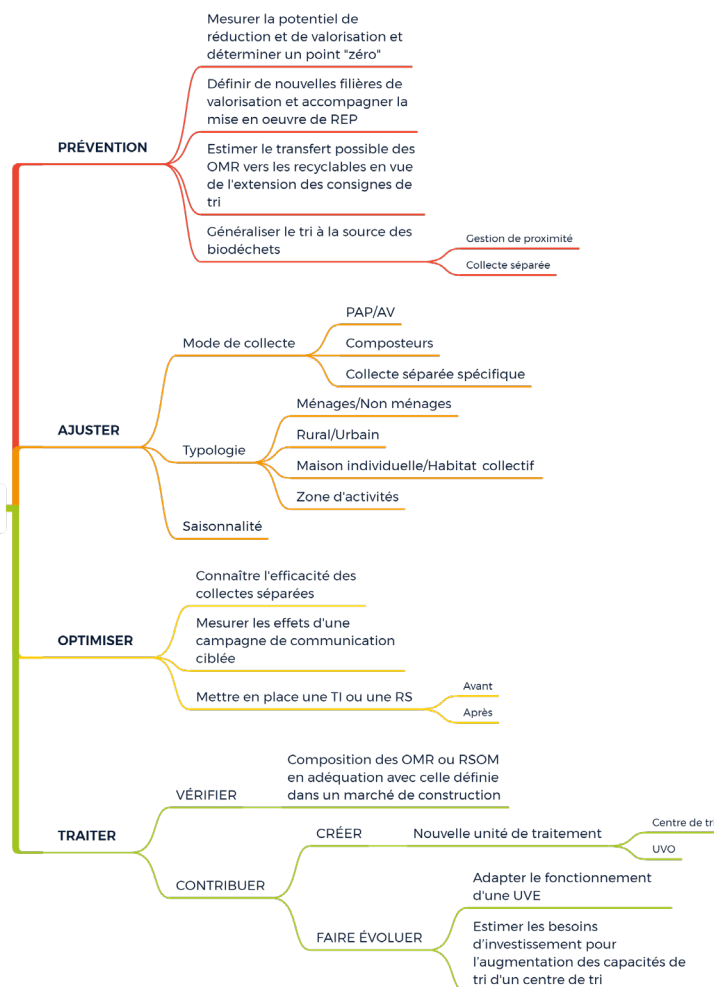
PRÉVENTION

Mesurer la potentiel de réduction et de valorisation et déterminer un point "zéro"

Définir de nouvelles filières de valorisation et accompagner la mise en oeuvre de REP

Estimer le transfert possible des OMR vers les recyclables en vue de l'extension des consignes de tri

Généraliser le tri à la source des biodéchets

Gestion de proximité

Collecte séparée

AJUSTER

Mode de collecte

PAP/AV

Composteurs

Collecte séparée spécifique

Typologie

Ménages/Non ménages

Rural/Urbain

Maison individuelle/Habitat collectif

Zone d'activités

Saisonnalité

OPTIMISER

Connaître l'efficacité des collectes séparées

Mesurer les effets d'une campagne de communication ciblée

Mettre en place une TI ou une RS

Avant

Après

TRAITER

VÉRIFIER

Composition des OMR ou RSOM en adéquation avec celle définie dans un marché de construction

CONTRIBUER

CRÉER

Nouvelle unité de traitement

Centre de tr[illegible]

UVO

FAIRE ÉVOLUER

Adapter le fonctionnement d'une UVE

Estimer les besoins d'investissement pour l'augmentation des capacités de tri d'un centre de tri